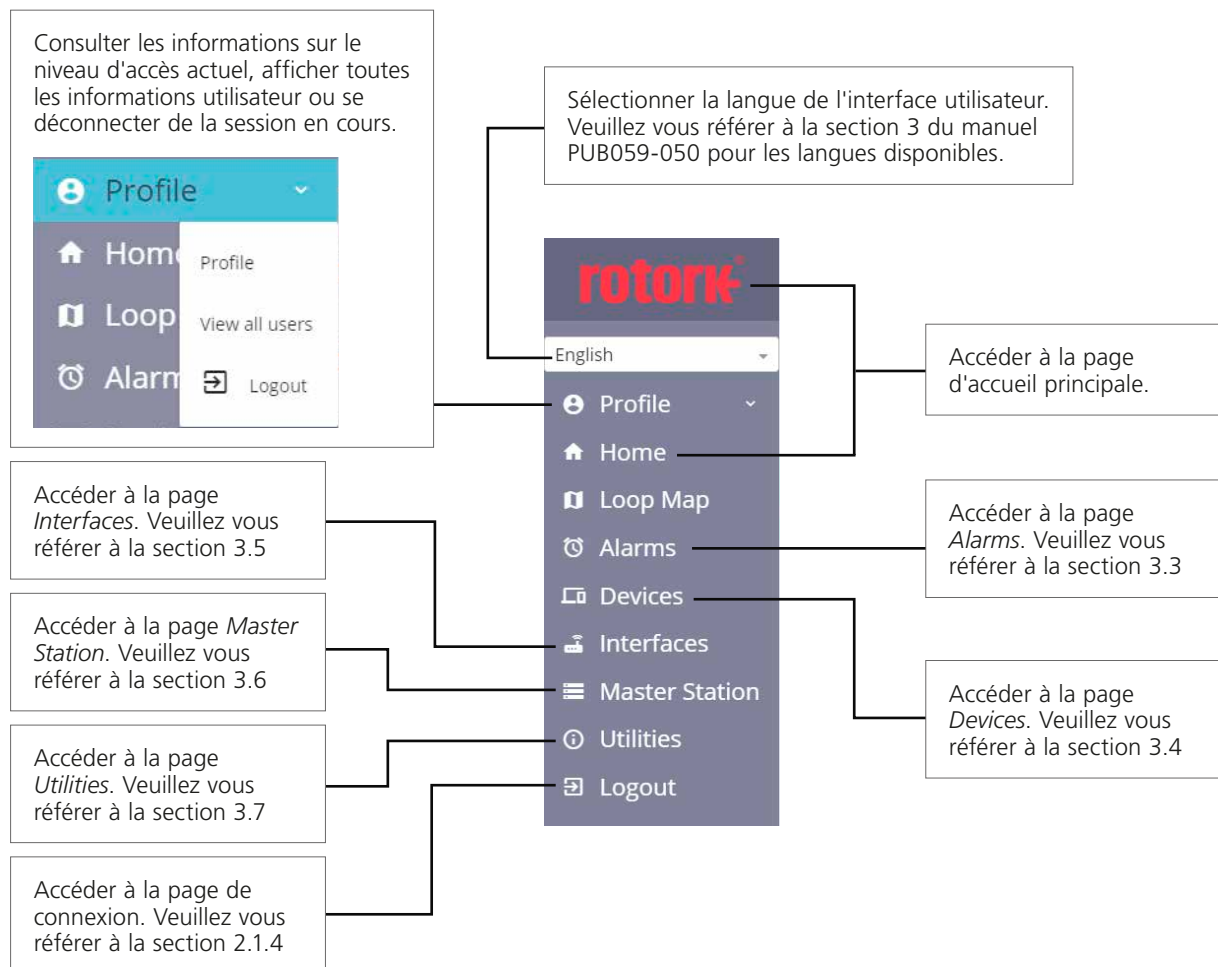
Consulter les informations sur le niveau d'accès actuel, afficher toutes les informations utilisateur ou se déconnecter de la session en cours.

Profile

Home

Loop

Alarm

Profile

View all users

Logout

Sélectionner la langue de l'interface utilisateur. Veuillez vous référer à la section 3 du manuel PUB059-050 pour les langues disponibles.

rotork

English

Profile

Home

Loop Map

Alarms

Devices

Interfaces

Master Station

Utilities

Logout

Accéder à la page d'accueil principale.

Accéder à la page *Interfaces*. Veuillez vous référer à la section 3.5

Accéder à la page *Alarms*. Veuillez vous référer à la section 3.3

Accéder à la page *Master Station*. Veuillez vous référer à la section 3.6

Accéder à la page *Devices*. Veuillez vous référer à la section 3.4

Accéder à la page *Utilities*. Veuillez vous référer à la section 3.7

Accéder à la page de connexion. Veuillez vous référer à la section 2.1.4